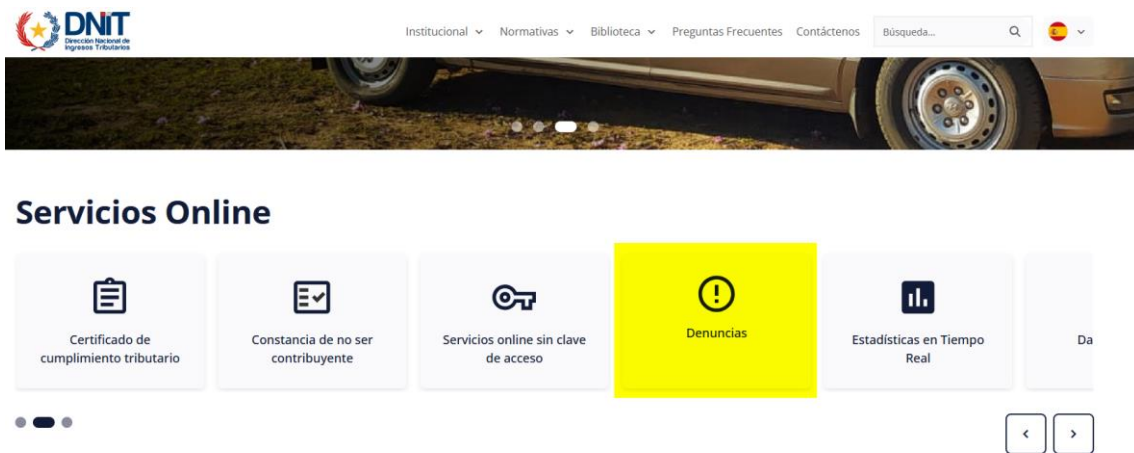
DNIT
Dirección Nacional de Ingresos Tributarios

Institucional Normativas Biblioteca Preguntas Frecuentes Contáctenos Búsqueda...

Servicios Online

Certificado de cumplimiento tributario

Constancia de no ser contribuyente

Servicios online sin clave de acceso

Denuncias

Estadísticas en Tiempo Real

Da